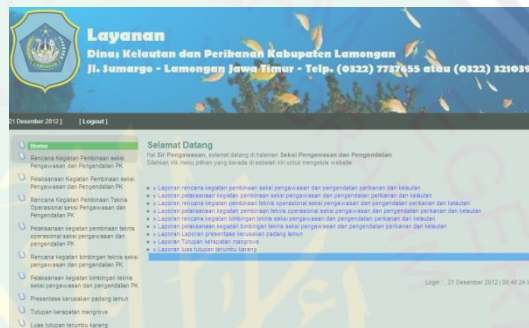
Layanan

Dinas Kelautan dan Perikanan Kabupaten Lamongan

Jl. Sumargo - Lamongan Jawa Timur - Telp. (0322) 7737655 atau (0322) 321039

21 Desember 2012 ] [ Logout ]

Home

Rencana Kegiatan Pembinaan sekai Pengawasan dan Pengendalian PK

Pelaksanaan Kegiatan Pembinaan sekai Pengawasan dan Pengendalian PK

Pelaksanaan Kegiatan Pembinaan Teknis Operasional sekai Pengawasan dan Pengendalian PK

Rencana kegiatan pembinaan teknis operasional seksi pengawasan dan pengendalian PK

Rencana kegiatan bimbingan teknis seksi pengawasan dan pengendalian PK

Pelaksanaan kegiatan bimbingan teknis seksi pengawasan dan pengendalian PK

Presentase kerusakan padang lamun

Tutupan kerapatan mangrove

Luas tutupan terumbu karang

Selamat Datang

Hai Sir Pengawasan, selamat datang di halaman Seksi Pengawasan dan Pengendalian
Silahkan klik menu pilihan yang berada di sebelah kiri untuk mengelola website

» Laporan rencana kegiatan pembinaan seksi pengawasan dan pengendalian perikanan dan kelautan
» Laporan pelaksanaan kegiatan pembinaan seksi pengawasan dan pengendalian perikanan dan kelautan
» Laporan rencana kegiatan pembinaan teknis operasional seksi pengawasan dan pengendalian perikanan dan kelautan
» Laporan pelaksanaan kegiatan pembinaan teknis operasional seksi pengawasan dan pengendalian perikanan dan kelautan
» Laporan rencana kegiatan bimbingan teknis seksi pengawasan dan pengendalian perikanan dan kelautan
» Laporan pelaksanaan kegiatan bimbingan teknis seksi pengawasan dan pengendalian perikanan dan kelautan
» Laporan Laporan presentase kerusakan padang lamun
» Laporan Tutupan kerapatan mangrove
» Laporan luas tutupan terumbu karang

Login : 21 Desember 2012 | 05:40:24 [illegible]